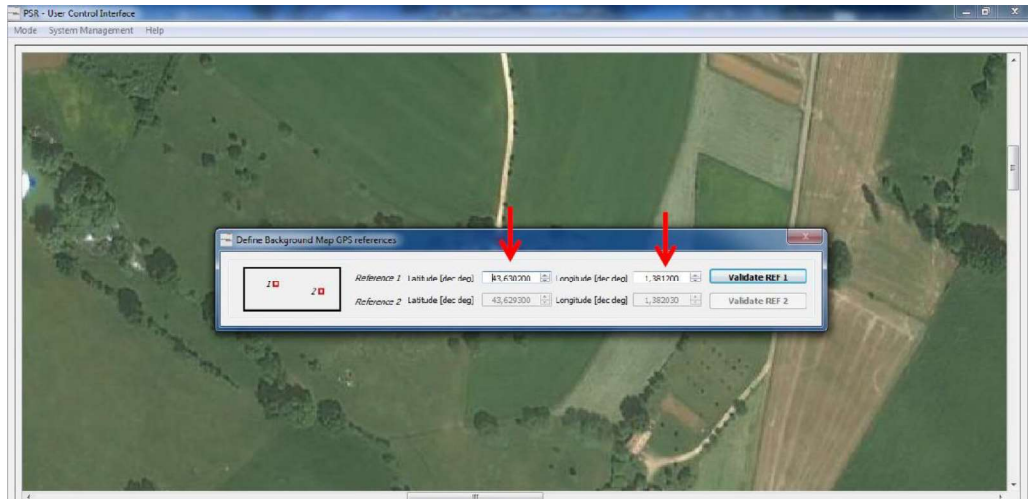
PSR - User Control Interface

Mode System Management Help

Define Background Map GPS references

1 2

Reference 1 Latitude [dec deg] 43,630200 Longitude [dec deg] 1,381200 Validate REF 1

Reference 2 Latitude [dec deg] 43,629300 Longitude [dec deg] 1,382030 Validate REF 2